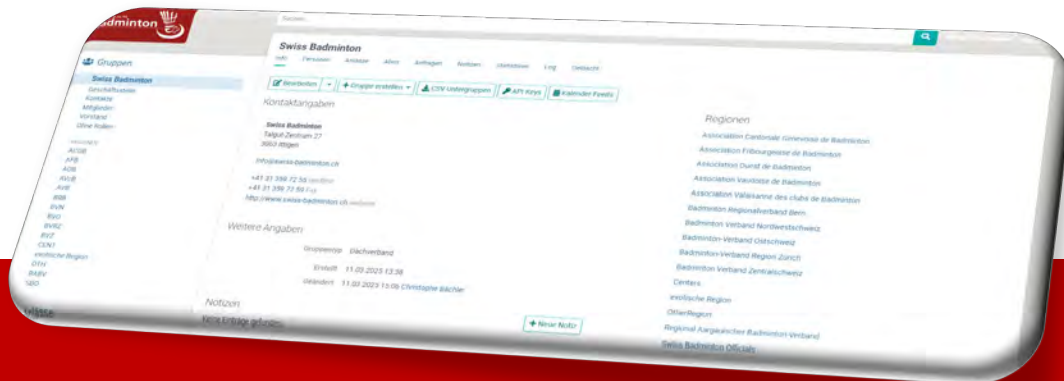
Badminton

Suchen...

Gruppen

Swiss Badminton
Geschäftsstelle
Kontakte
Mitglieder
Vorstand
Ohne Rollen

AGSB
AFB
AOB
AVcB
AVB
BRB
BVN
BVO
BVRZ
BVZ
CEN1
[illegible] Region
OTH
RABV
SBO

Swiss Badminton

Info Personen Anlässe Abos Anfragen Notizen Dokumente Log Gebuchte

Bearbeiten | Gruppe erstellen | CSV Untergruppen | API Keys | Kalender Feeds

Kontaktangaben

Swiss Badminton
Talgut-Zentrum 27
3063 Ittigen

info@swiss-badminton.ch

+41 31 359 72 54 landline
+41 31 359 72 59 Fax
http://www.swiss-badminton.ch website

Weitere Angaben

Gruppentyp Dachverband
Erstellt 11.03.2023 13:38
Geändert 11.03.2023 15:06 Christophe Bächler

Notizen

Keine Einträge gefunden.

Neue Notiz

Regionen

Association Cantonale Genevoise de Badminton
Association Fribourgeoise de Badminton
Association Ouest de Badminton
Association Vaudoise de Badminton
Association Valaisanne des clubs de Badminton
Badminton Regionalverband Bern
Badminton Verband Nordwestschweiz
Badminton-Verband Ostschweiz
Badminton-Verband Region Zürich
Badminton Verband Zentralschweiz
Centers
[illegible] Region
OtherRegion
Regional Aargauischer Badminton Verband
Swiss Badminton Officials